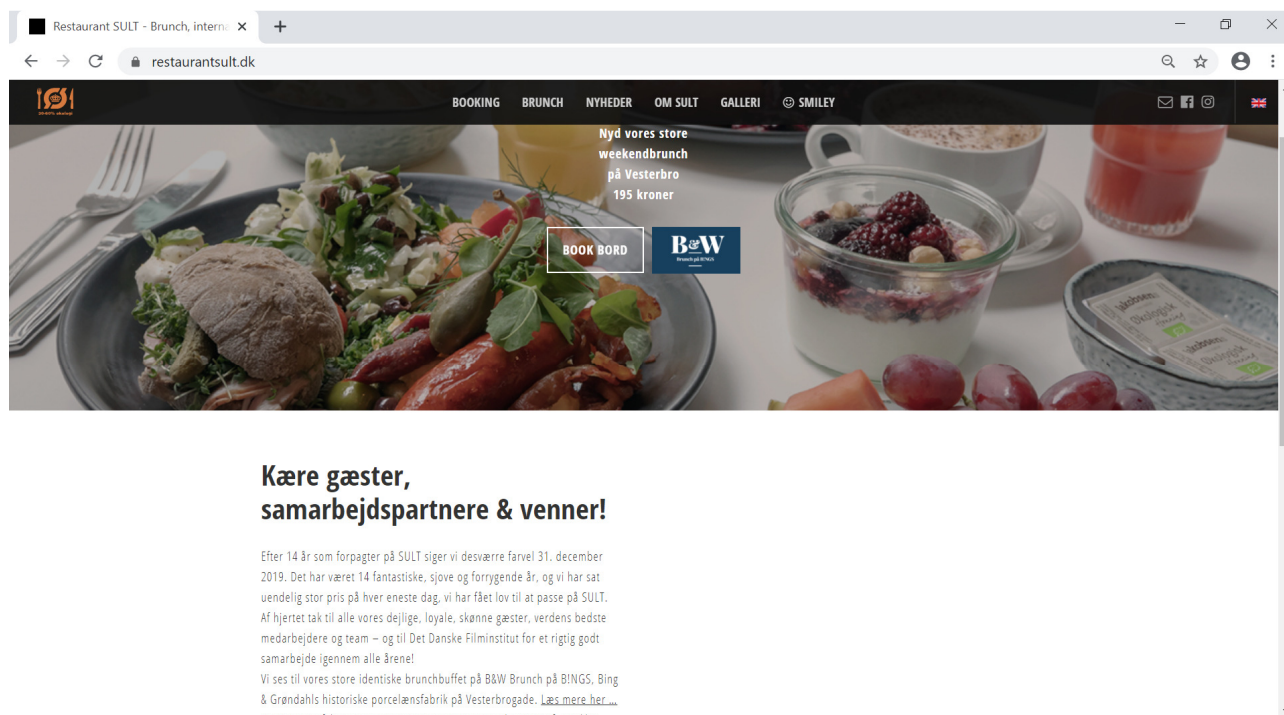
Restaurant SULT - Brunch, interna ×

restaurantsult.dk

BOOKING BRUNCH NYHEDER OM SULT GALLERI ☺ SMILEY

Nyd vores store weekendbrunch på Vesterbro 195 kroner

BOOK BORD

B&W
Brunch på B!NGS

Kære gæster, samarbejdspartnere & venner!

Efter 14 år som forpagter på SULT siger vi desværre farvel 31. december 2019. Det har været 14 fantastiske, sjove og forrygende år, og vi har sat uendelig stor pris på hver eneste dag, vi har fået lov til at passe på SULT. Af hjertet tak til alle vores dejlige, loyale, skønne gæster, verdens bedste medarbejdere og team – og til Det Danske Filminstitut for et rigtig godt samarbejde igennem alle årene!
Vi ses til vores store identiske brunchbuffet på B&W Brunch på B!NGS, Bing & Grøndahls historiske porcelænsfabrik på Vesterbrogade. Læs mere her ...